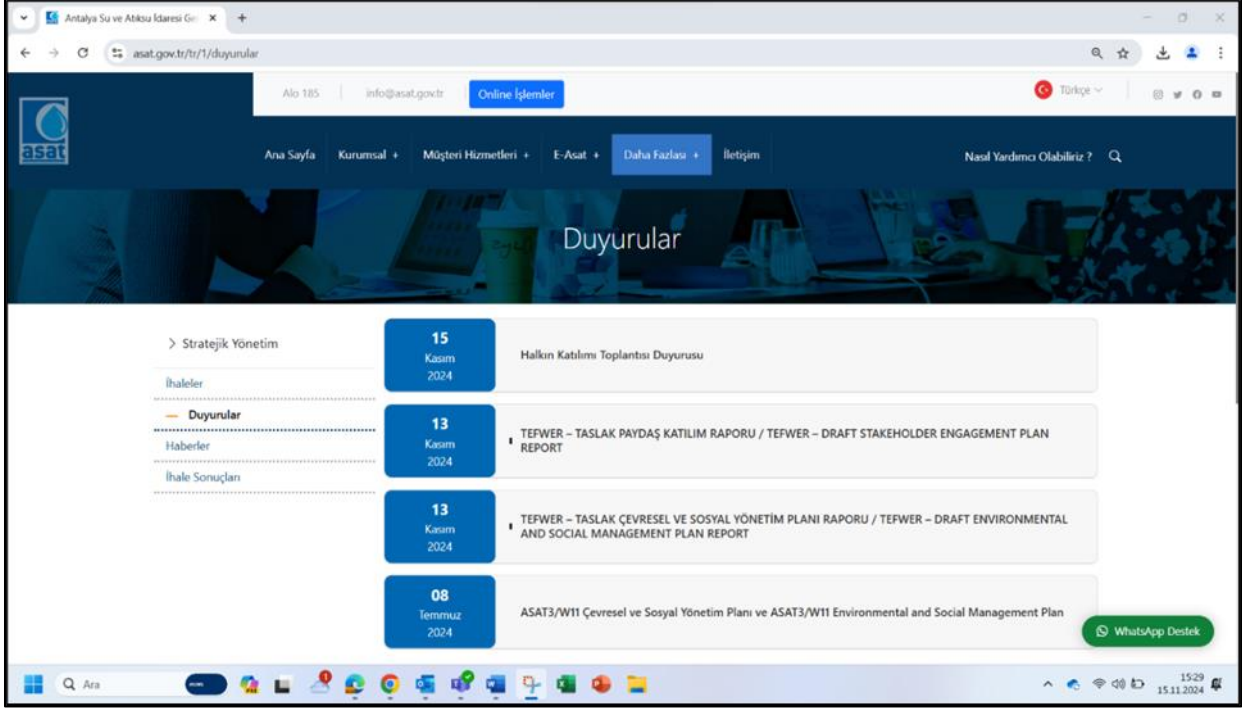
Antalya Su ve Atıksu İdaresi Ge ×

asat.gov.tr/tr/1/duyurular

Alo 185 | info@asat.gov.tr | Online İşlemler

Türkçe

asat

Ana Sayfa | Kurumsal + | Müşteri Hizmetleri + | E-Asat + | Daha Fazlası + | İletişim

Nasıl Yardımcı Olabiliriz ?

Duyurular

> Stratejik Yönetim

İhaleler

— Duyurular

Haberler

İhale Sonuçları

15 Kasım 2024

Halkın Katılımı Toplantısı Duyurusu

13 Kasım 2024

TEFWER – TASLAK PAYDAŞ KATILIM RAPORU / TEFWER – DRAFT STAKEHOLDER ENGAGEMENT PLAN REPORT

13 Kasım 2024

TEFWER – TASLAK ÇEVRESEL VE SOSYAL YÖNETİM PLANI RAPORU / TEFWER – DRAFT ENVIRONMENTAL AND SOCIAL MANAGEMENT PLAN REPORT

08 Temmuz 2024

ASAT3/W11 Çevresel ve Sosyal Yönetim Planı ve ASAT3/W11 Environmental and Social Management Plan

WhatsApp Destek

Ara

15:29
15.11.2024